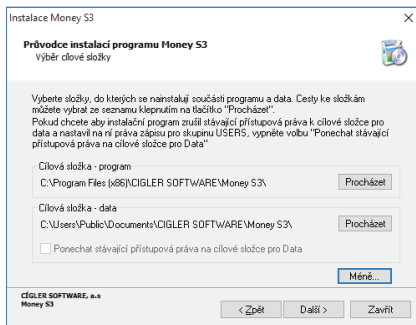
Instalace Money S3

Průvodce instalací programu Money S3
Výběr cílové složky

Vyberte složky, do kterých se nainstalují součásti programu a data. Cesty ke složkám můžete vybrat ze seznamu klepnutím na tlačítko "Procházet".
Pokud chcete aby instalační program zrušil stávající přístupová práva k cílové složce pro data a nastavil na ní práva zápisu pro skupinu USERS, vypněte volbu "Ponechat stávající přístupová práva na cílové složce pro Data"

Cílová složka - program
C:\Program Files (x86)\CIGLER SOFTWARE\Money S3\
Procházet

Cílová složka - data
C:\Users\Public\Documents\CIGLER SOFTWARE\Money S3\
Procházet

Ponechat stávající přístupová práva na cílové složce pro Data

Méně...

CIGLER SOFTWARE, a.s
Money S3

< Zpět
Další >
Zavřít